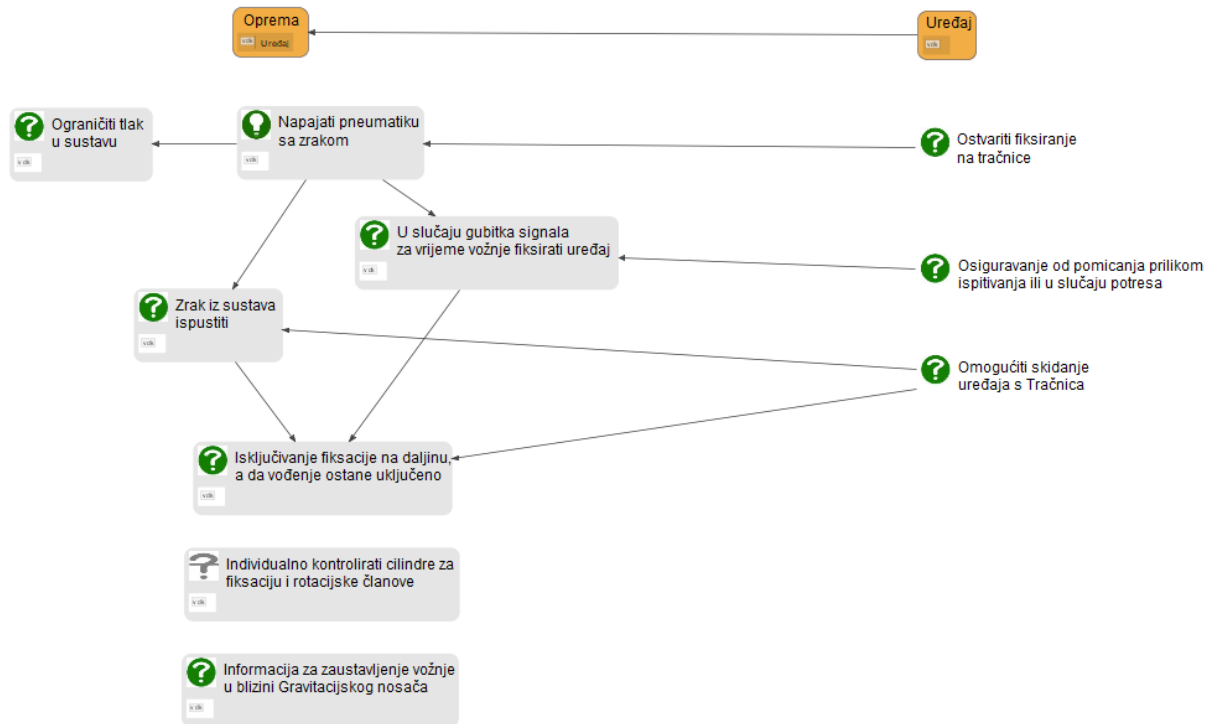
Oprema
vzk Uređaj

Uređaj
vzk

Ograničiti tlak u sustavu
vzk

Napajati pneumatiku sa zrakom
vzk

Ostvariti fiksiranje na tračnice

U slučaju gubitka signala za vrijeme vožnje fiksirati uređaj
vzk

Osiguravanje od pomicanja prilikom ispitivanja ili u slučaju potresa

Zrak iz sustava ispustiti
vzk

Omogućiti skidanje uređaja s Tračnica

Isključivanje fiksacije na daljinu, a da vođenje ostane uključeno
vzk

Individualno kontrolirati cilindre za fiksaciju i rotacijske članove
vzk

Informacija za zaustavljenje vožnje u blizini Gravitacijskog nosača
vzk